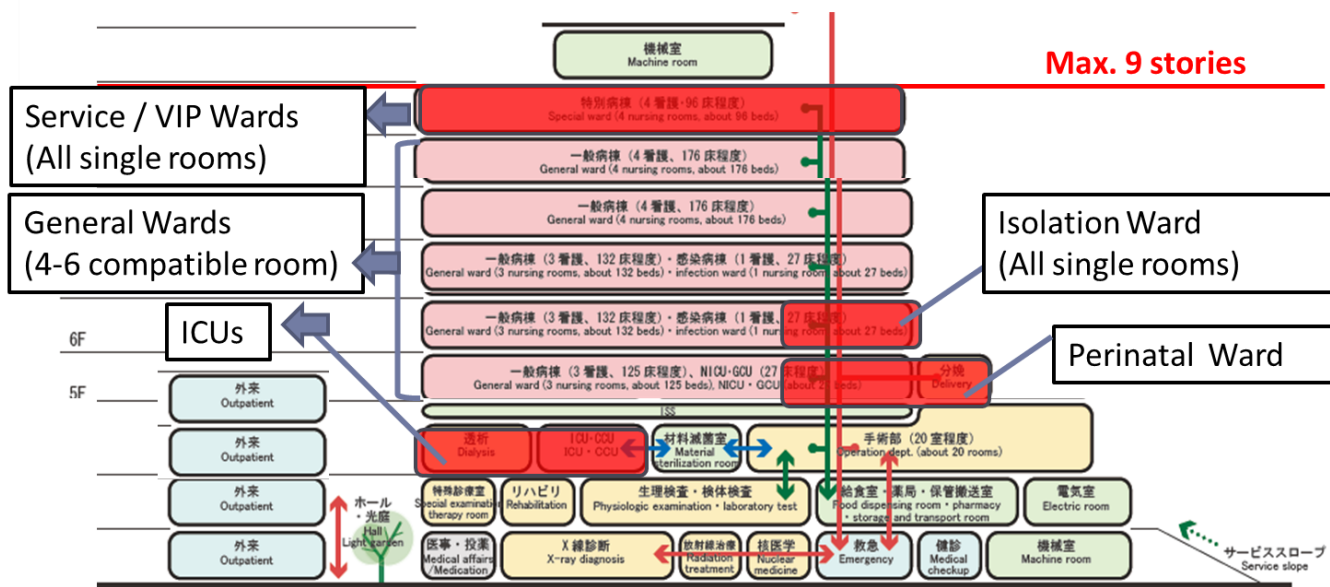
機械室
Machine room

Max. 9 stories

Service / VIP Wards
(All single rooms)

特別病棟（4看護・96床程度）
Special ward (4 nursing rooms, about 96 beds)

一般病棟（4看護、176床程度）
General ward (4 nursing rooms, about 176 beds)

General Wards
(4-6 compatible room)

一般病棟（4看護、176床程度）
General ward (4 nursing rooms, about 176 beds)

Isolation Ward
(All single rooms)

一般病棟（3看護、132床程度）・感染病棟（1看護、27床程度）
General ward (3 nursing rooms, about 132 beds) · infection ward (1 nursing room, about 27 beds)

ICUs

6F

一般病棟（3看護、132床程度）・感染病棟（1看護、27床程度）
General ward (3 nursing rooms, about 132 beds) · infection ward (1 nursing room, about 27 beds)

Perinatal Ward

5F

外来
Outpatient

一般病棟（3看護、125床程度）、NICU・GCU（27床程度）
General ward (3 nursing rooms, about 125 beds), NICU · GCU (about 27 beds)

分娩
Delivery

ISS

外来
Outpatient

透析
Dialysis

ICU・CCU
ICU · CCU

材料滅菌室
Material sterilization room

手術部（20室程度）
Operation dept. (about 20 rooms)

外来
Outpatient

ホール・光庭
Hall
Light garden

特殊診療室
Special examination therapy room

リハビリ
Rehabilitation

生理検査・検体検査
Physiologic examination · laboratory test

給食室・薬局・保管搬送室
Food dispensing room · pharmacy · storage and transport room

電気室
Electric room

外来
Outpatient

医事・投薬
Medical affairs /Medication

X線診断
X-ray diagnosis

放射線治療
Radiation treatment

核医学
Nuclear medicine

救急
Emergency

健診
Medical checkup

機械室
Machine room

サービススロープ
Service slope